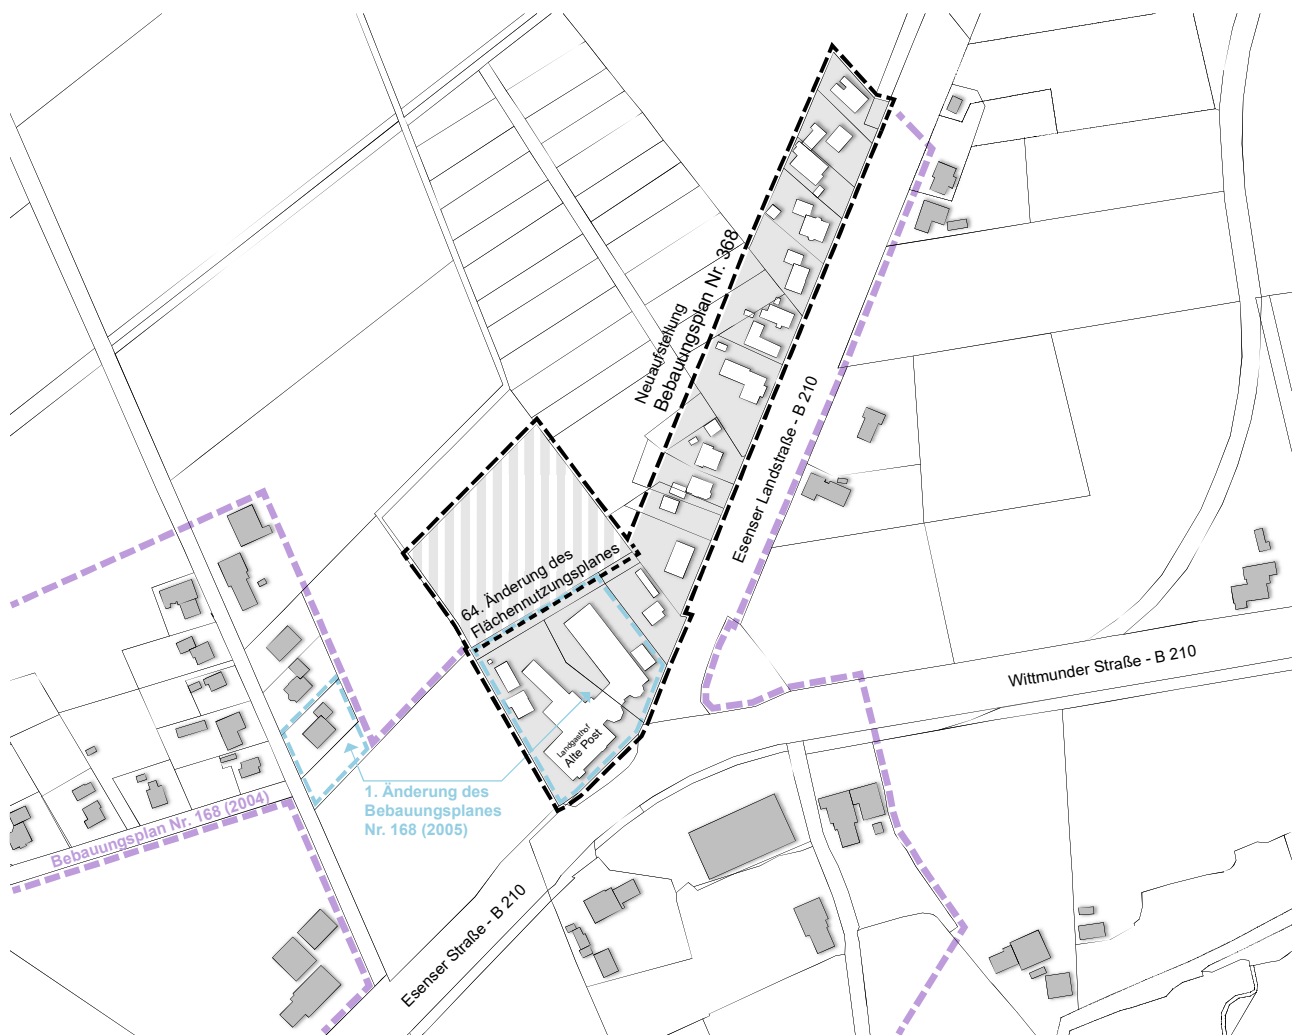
Neuaufstellung
Bebauungsplan Nr. 368

Esenser Landstraße - B 210

64. Änderung des
Flächennutzungsplanes

Landgasthof
Alte Post

Wittmunder Straße - B 210

1. Änderung des
Bebauungsplanes
Nr. 168 (2005)

Bebauungsplan Nr. 168 (2004)

Esenser Straße - B 210